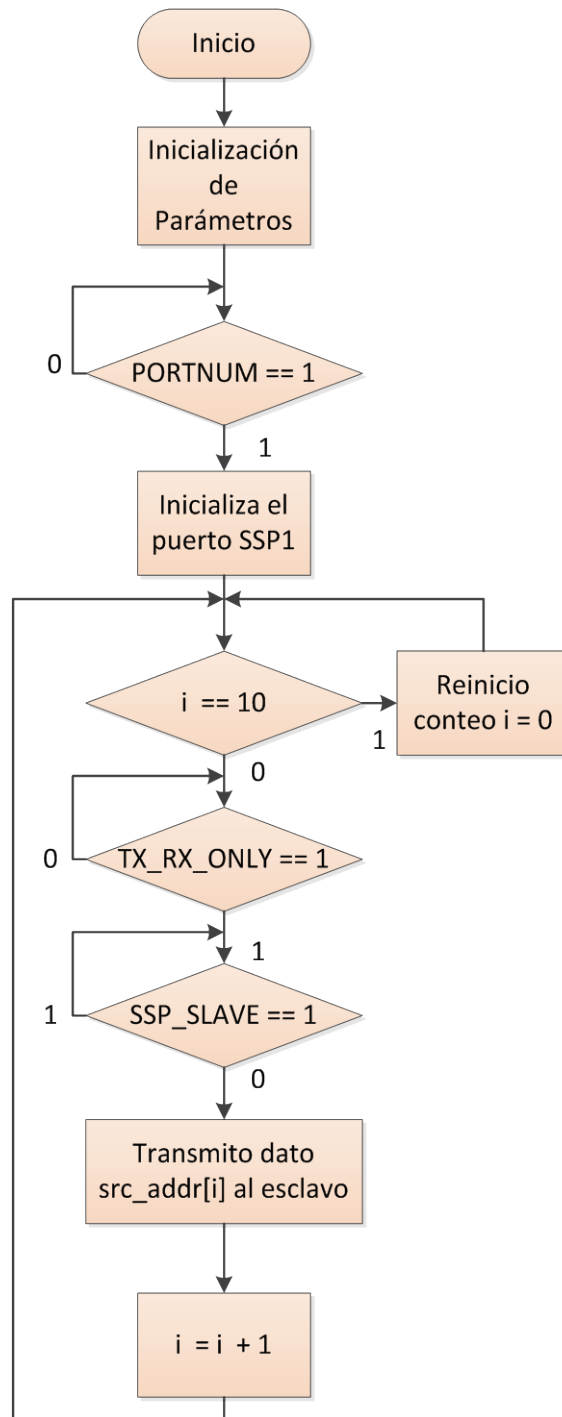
Inicio

Inicialización de Parámetros

0

PORTNUM == 1

1

Inicializa el puerto SSP1

i == 10

1

Reinicio conteo i = 0

0

0

TX_RX_ONLY == 1

1

1

SSP_SLAVE == 1

0

Transmito dato src_addr[i] al esclavo

i = i + 1